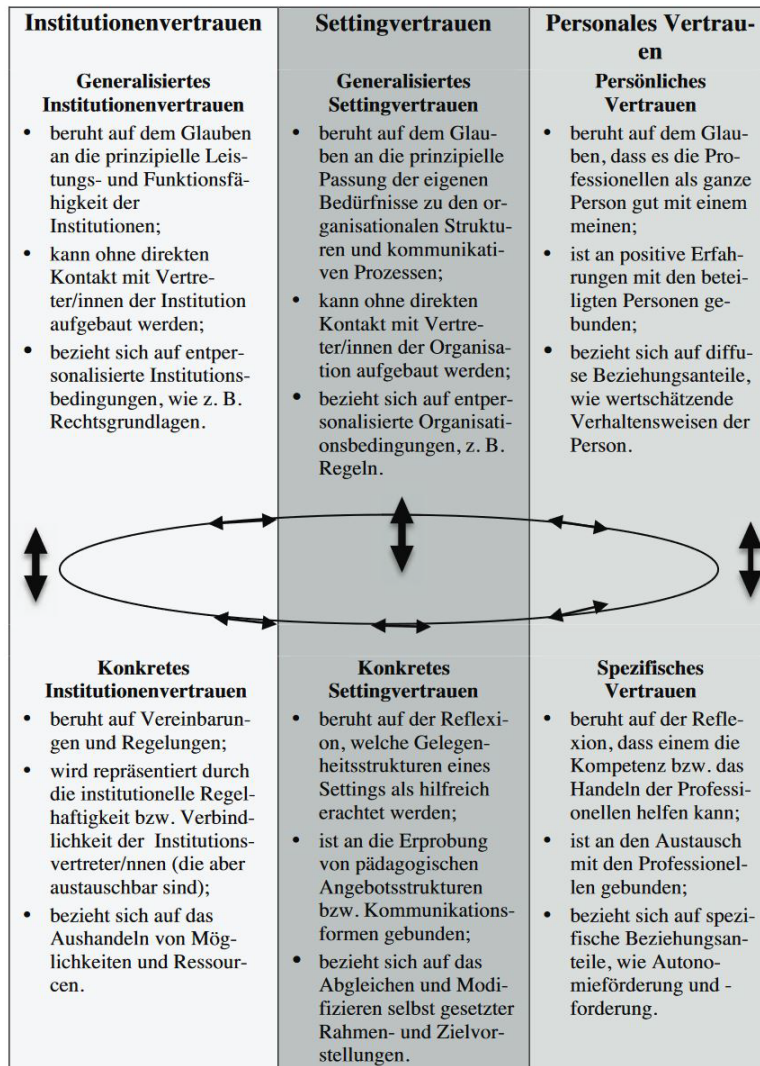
| Institutionenvertrauen | Settingvertrauen | Personales Vertrauen |
|---|---|---|
| **Generalisiertes Institutionenvertrauen** • beruht auf dem Glauben an die prinzipielle Leistungs- und Funktionsfähigkeit der Institutionen; • kann ohne direkten Kontakt mit Vertreter/innen der Institution aufgebaut werden; • bezieht sich auf entpersonalisierte Institutionsbedingungen, wie z. B. Rechtsgrundlagen. | **Generalisiertes Settingvertrauen** • beruht auf dem Glauben an die prinzipielle Passung der eigenen Bedürfnisse zu den organisationalen Strukturen und kommunikativen Prozessen; • kann ohne direkten Kontakt mit Vertreter/innen der Organisation aufgebaut werden; • bezieht sich auf entpersonalisierte Organisationsbedingungen, z. B. Regeln. | **Persönliches Vertrauen** • beruht auf dem Glauben, dass es die Professionellen als ganze Person gut mit einem meinen; • ist an positive Erfahrungen mit den beteiligten Personen gebunden; • bezieht sich auf diffuse Beziehungsanteile, wie wertschätzende Verhaltensweisen der Person. |
| **Konkretes Institutionenvertrauen** • beruht auf Vereinbarungen und Regelungen; • wird repräsentiert durch die institutionelle Regelhaftigkeit bzw. Verbindlichkeit der Institutionsvertreter/nnen (die aber austauschbar sind); • bezieht sich auf das Aushandeln von Möglichkeiten und Ressourcen. | **Konkretes Settingvertrauen** • beruht auf der Reflexion, welche Gelegenheitsstrukturen eines Settings als hilfreich erachtet werden; • ist an die Erprobung von pädagogischen Angebotsstrukturen bzw. Kommunikationsformen gebunden; • bezieht sich auf das Abgleichen und Modifizieren selbst gesetzter Rahmen- und Zielvorstellungen. | **Spezifisches Vertrauen** • beruht auf der Reflexion, dass einem die Kompetenz bzw. das Handeln der Professionellen helfen kann; • ist an den Austausch mit den Professionellen gebunden; • bezieht sich auf spezifische Beziehungsanteile, wie Autonomieförderung und -forderung. |